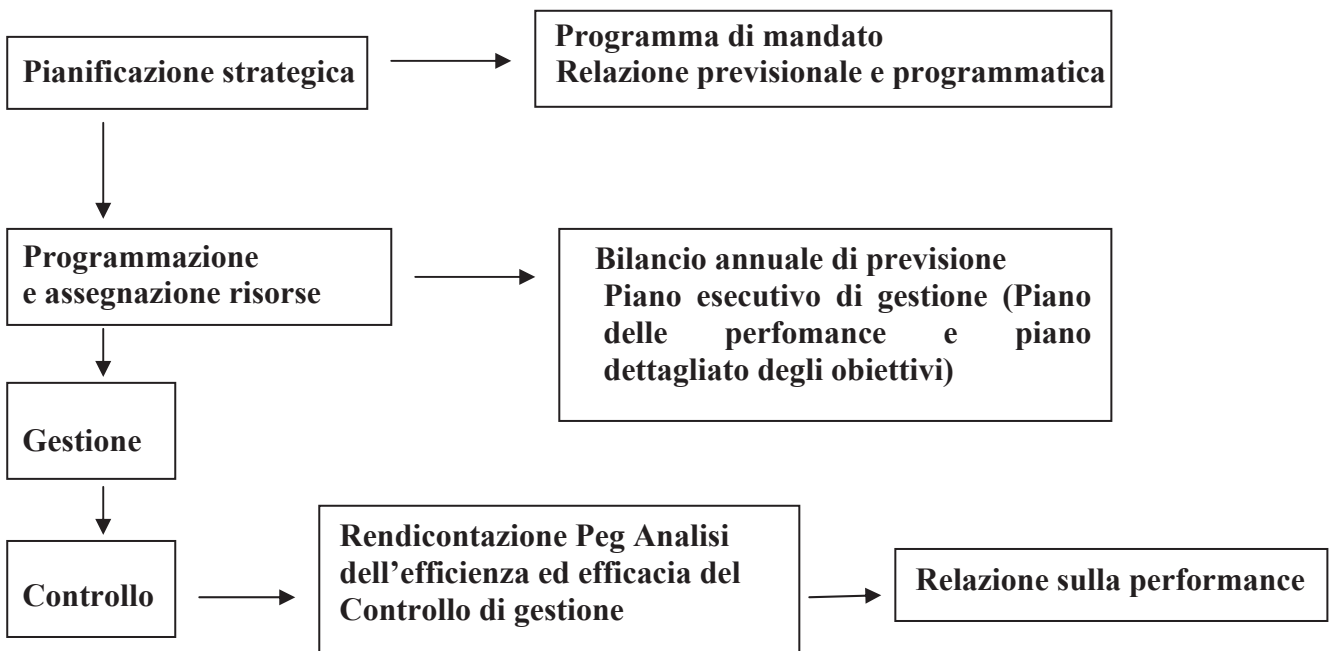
Pianificazione strategica

Programma di mandato
Relazione previsionale e programmatica

Programmazione e assegnazione risorse

Bilancio annuale di previsione
Piano esecutivo di gestione (Piano delle perfomance e piano dettagliato degli obiettivi)

Gestione

Controllo

Rendicontazione Peg Analisi dell'efficienza ed efficacia del Controllo di gestione

Relazione sulla performance